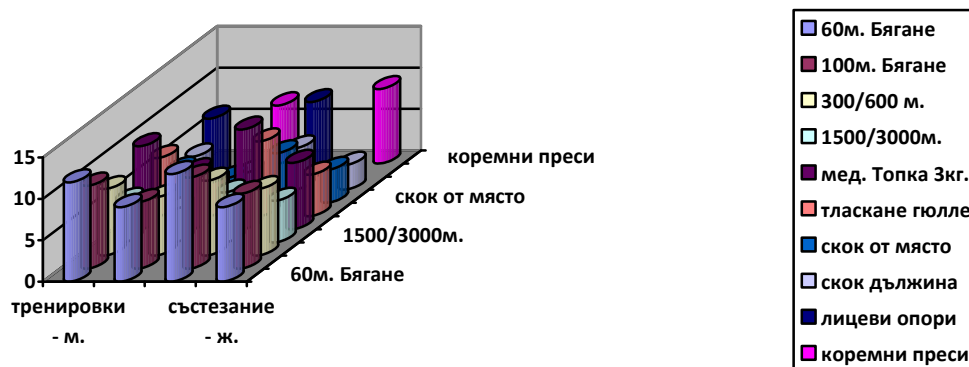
15
10
5
0
тренировки - м.
състезание - ж.
60м. Бягане
1500/3000м.
скок от място
коремни преси

60м. Бягане
100м. Бягане
300/600 м.
1500/3000м.
мед. Топка 3кг.
тласкане гюлле
скок от място
скок дължина
лицеви опори
коремни преси